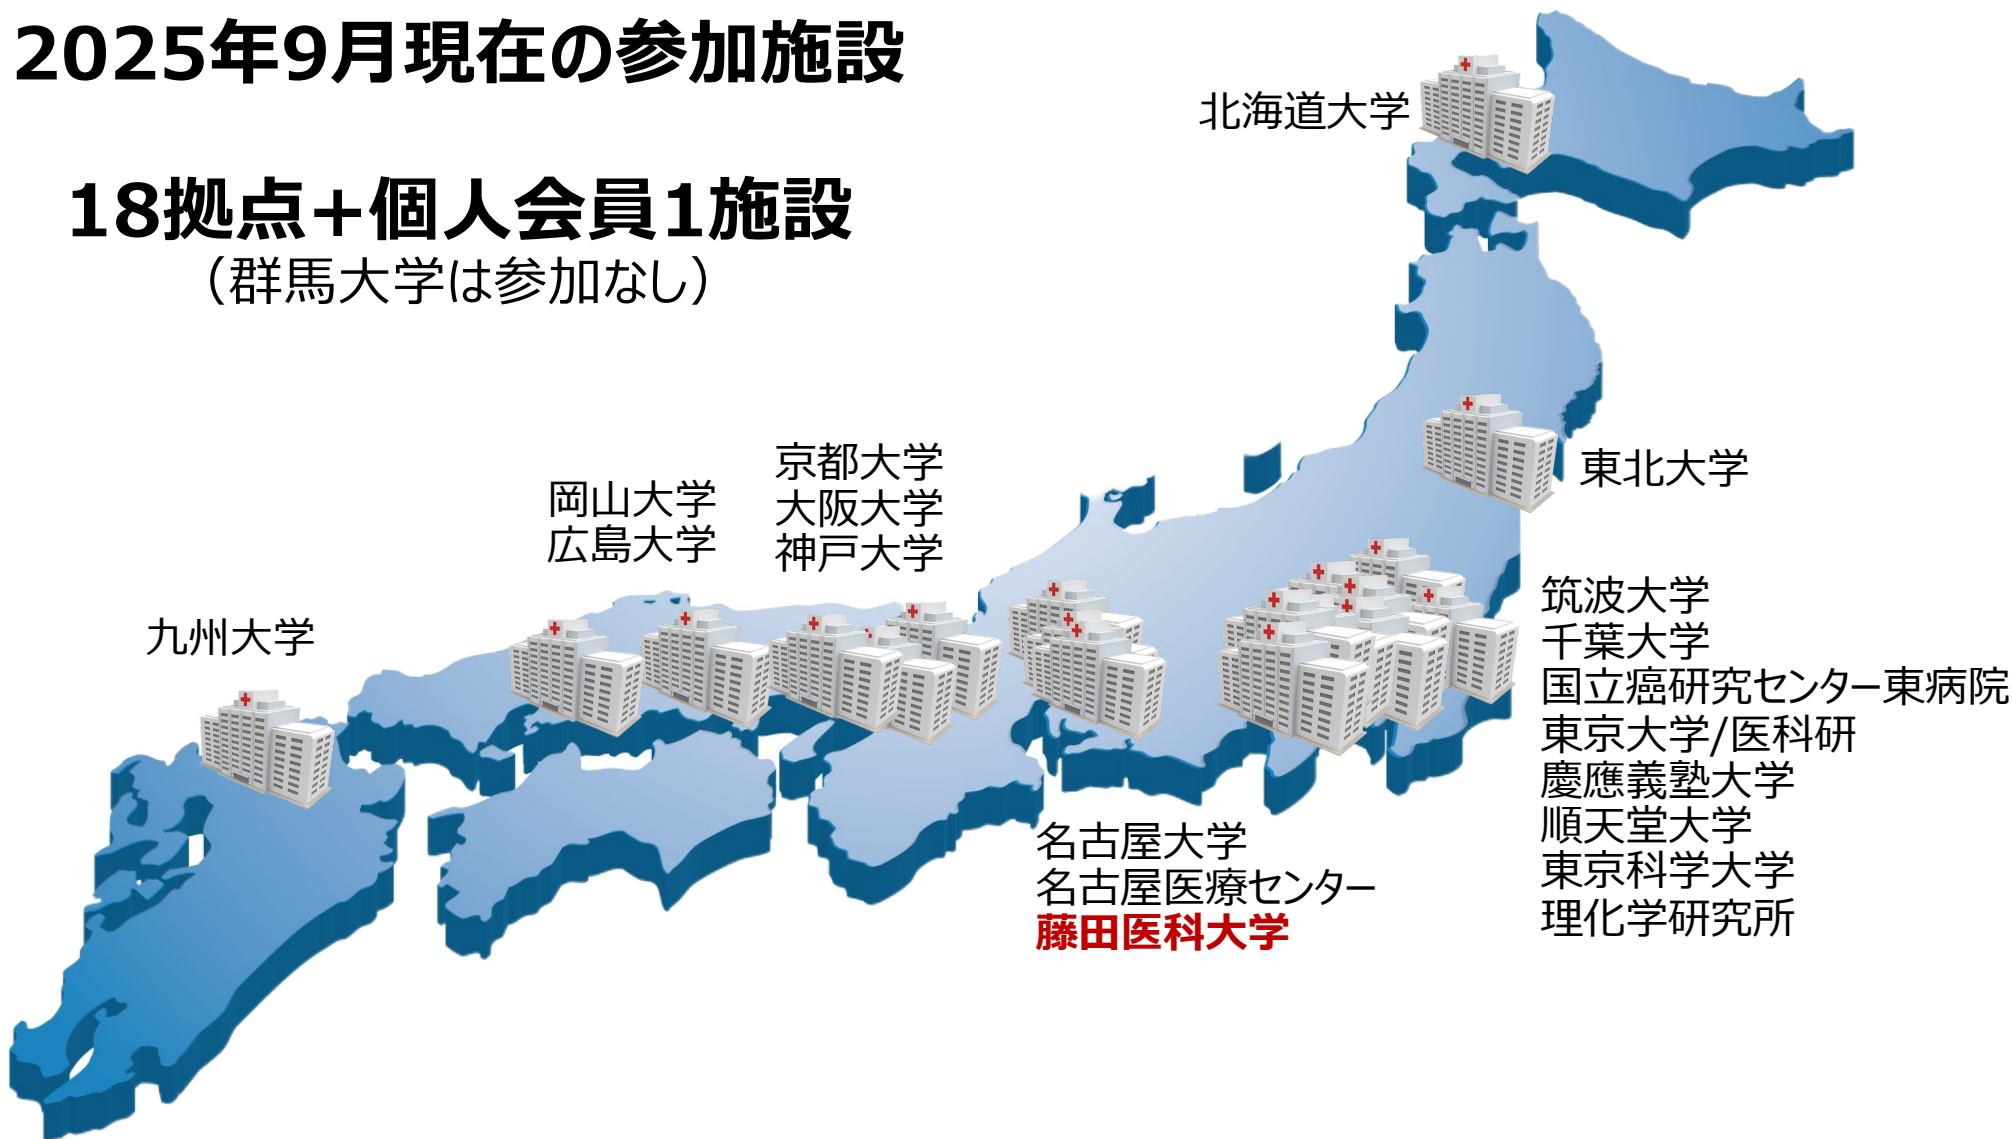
2025年9月現在の参加施設

18拠点+個人会員1施設
（群馬大学は参加なし）

北海道大学

東北大学

京都大学
大阪大学
神戸大学

岡山大学
広島大学

九州大学

筑波大学
千葉大学
国立癌研究センター東病院
東京大学/医科研
慶應義塾大学
順天堂大学
東京科学大学
理化学研究所

名古屋大学
名古屋医療センター
藤田医科大学